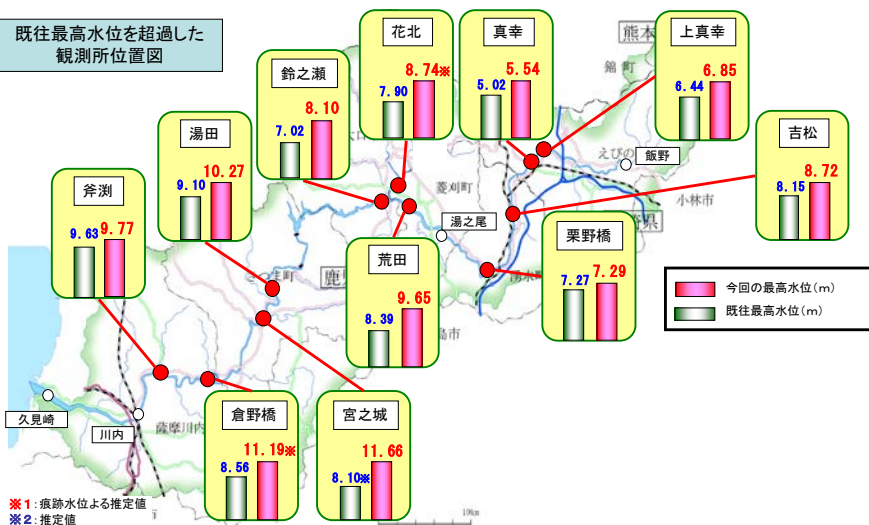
既往最高水位を超過した観測所位置図

花北
7.90
8.74※

真幸
5.02
5.54

上真幸
6.44
6.85

鈴之瀬
7.02
8.10

湯田
9.10
10.27

吉松
8.15
8.72

斧渕
9.63
9.77

荒田
8.39
9.65

栗野橋
7.27
7.29

倉野橋
8.56
11.19※

宮之城
8.10※
11.66

今回の最高水位（m）
既往最高水位（m）

熊本
えびの
飯野
湯之尾
菱刈町
小林市
鹿
久見崎
川内
薩摩川内

※1：痕跡水位よる推定値
※2：推定値